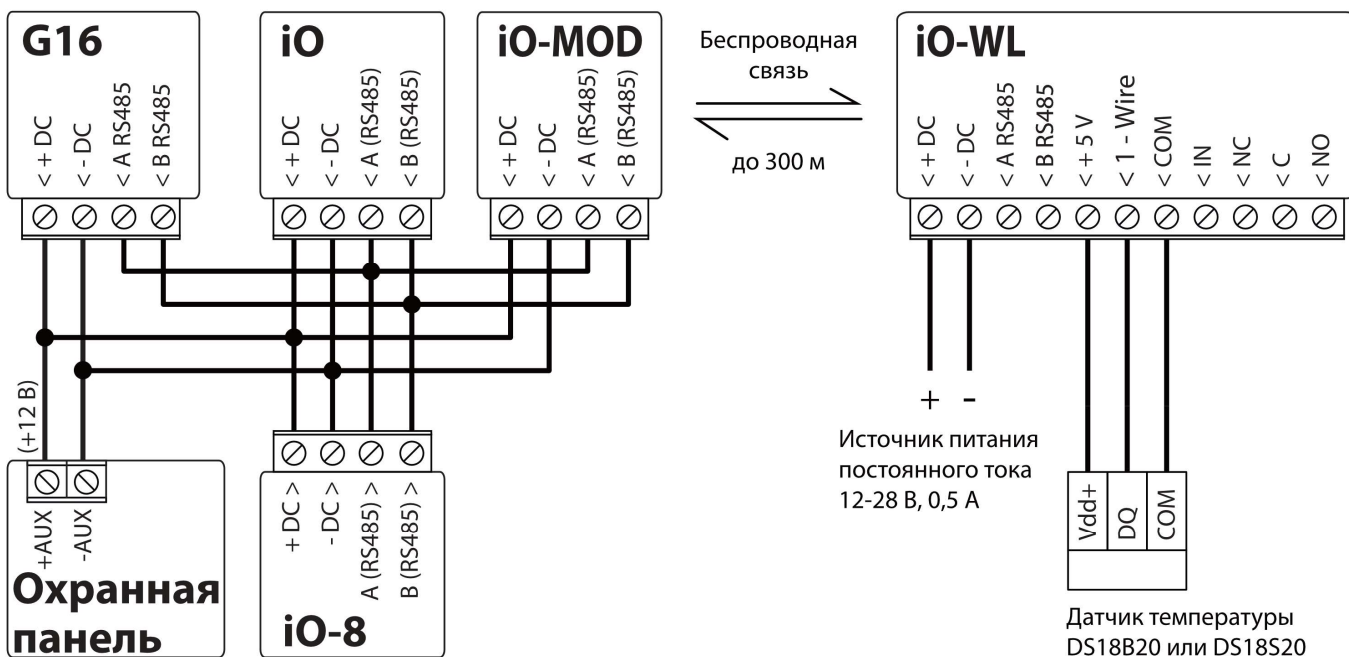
G16
< + DC
< - DC
< A RS485
< B RS485

iO
< + DC
< - DC
< A (RS485)
< B (RS485)

iO-MOD
< + DC
< - DC
< A (RS485)
< B (RS485)

Беспроводная связь

до 300 м

iO-WL
< + DC
< - DC
< A RS485
< B RS485
< + 5 V
< 1 - Wire
< COM
< IN
< NC
< C
< NO

(+12 В)

+AUX
-AUX
Охранная панель

+ DC >
- DC >
A (RS485) >
B (RS485) >
iO-8

+ -
Источник питания постоянного тока 12-28 В, 0,5 А

Vdd+
DQ
COM

Датчик температуры DS18B20 или DS18S20